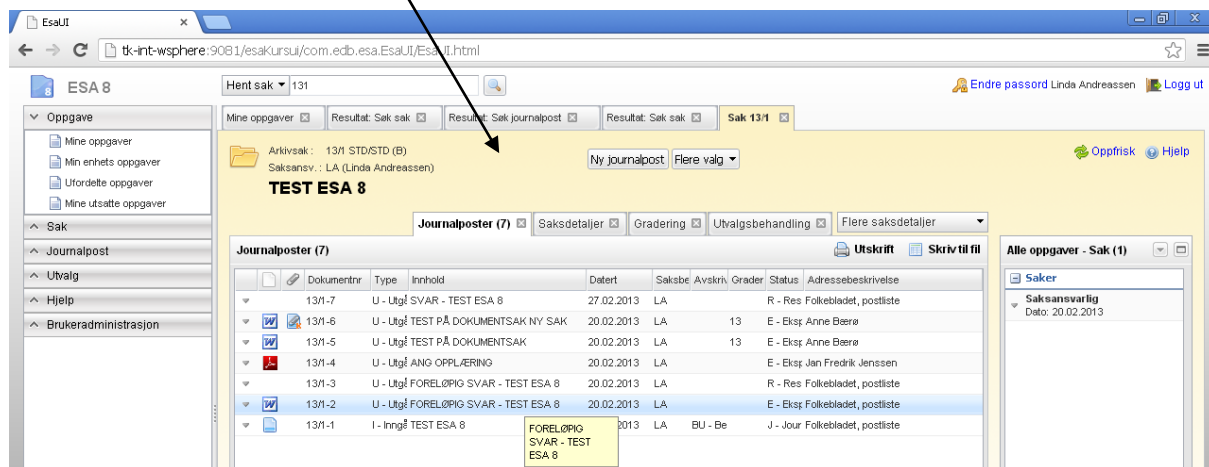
EsaUI ×

tk-int-wsphere:9081/esaKursui/com.edb.esa.EsaUI/EsaUI.html

ESA 8

Hent sak ▾ 131

Endre passord Linda Andreassen Logg ut

Oppgave
Mine oppgaver
Min enhets oppgaver
Ufordelte oppgaver
Mine utsatte oppgaver
Sak
Journalpost
Utvalg
Hjelp
Brukeradministrasjon

Mine oppgaver | Resultat: Søk sak | Resultat: Søk journalpost | Resultat: Søk sak | Sak 13/1

Arkivsak : 13/1 STD/STD (B)
Saksansv. : LA (Linda Andreassen)
TEST ESA 8

Ny journalpost | Flere valg ▾

Oppfrisk Hjelp

Journalposter (7) | Saksdetaljer | Gradering | Utvalgsbehandling | Flere saksdetaljer

Journalposter (7)

Utskrift Skriv til fil

| Dokumentnr | Type | Innhold | Datert | Saksbe | Avskriv | Grader | Status | Adressebeskrivelse |
|---|---|---|---|---|---|---|---|---|
| 13/1-7 | U - Utgå | SVAR - TEST ESA 8 | 27.02.2013 | LA | | | R - Res | Folkebladet, postliste |
| 13/1-6 | U - Utgå | TEST PÅ DOKUMENTSAK NY SAK | 20.02.2013 | LA | | 13 | E - Eksp | Anne Bærø |
| 13/1-5 | U - Utgå | TEST PÅ DOKUMENTSAK | 20.02.2013 | LA | | 13 | E - Eksp | Anne Bærø |
| 13/1-4 | U - Utgå | ANG OPPLÆRING | 20.02.2013 | LA | | | E - Eksp | Jan Fredrik Jenssen |
| 13/1-3 | U - Utgå | FORELØPIG SVAR - TEST ESA 8 | 20.02.2013 | LA | | | R - Res | Folkebladet, postliste |
| 13/1-2 | U - Utgå | FORELØPIG SVAR - TEST ESA 8 | 20.02.2013 | LA | | | E - Eksp | Folkebladet, postliste |
| 13/1-1 | I - Inngå | TEST ESA 8 | 2013 | LA | BU - Be | | J - Jour | Folkebladet, postliste |

FORELØPIG SVAR - TEST ESA 8

Alle oppgaver - Sak (1)
Saker
Saksansvarlig
Dato: 20.02.2013